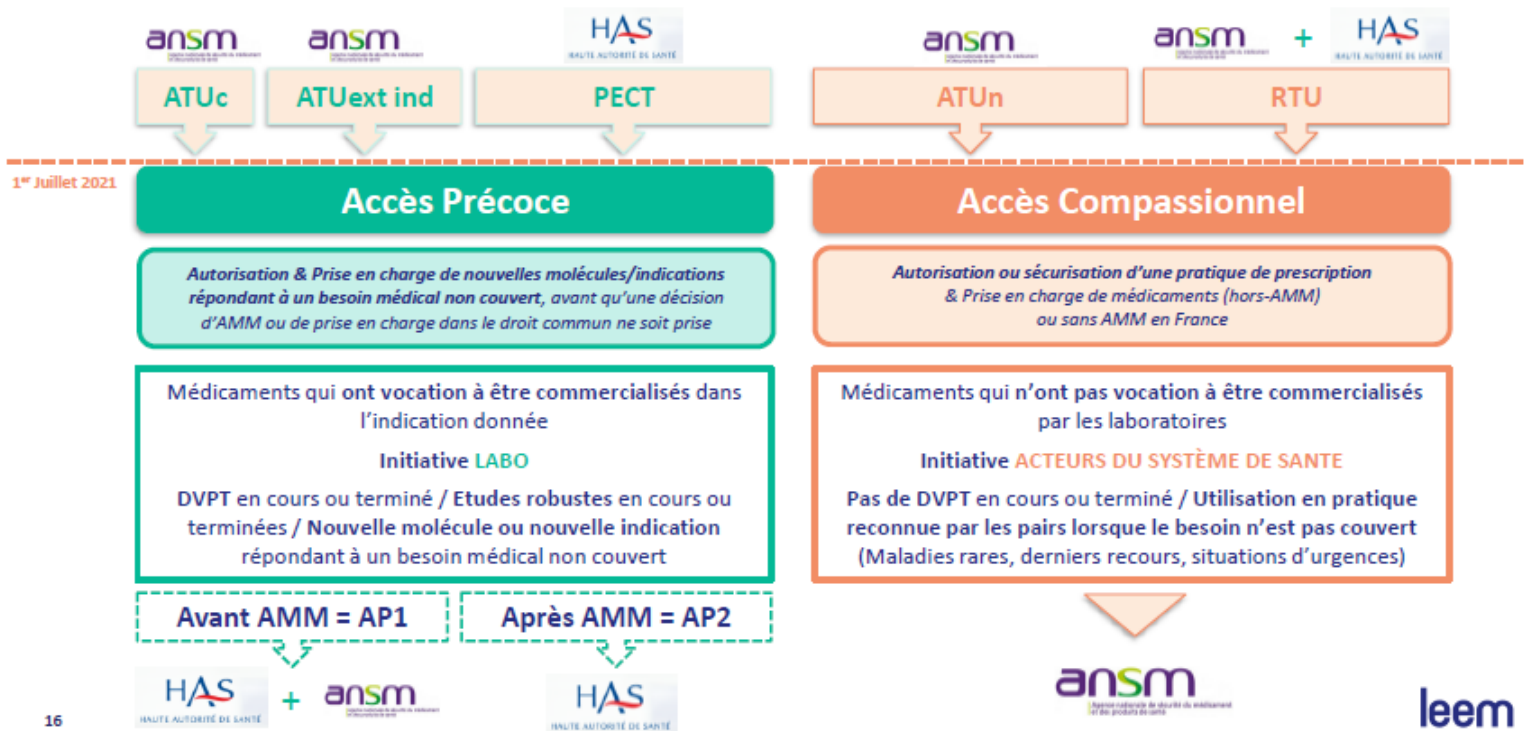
ansm ansm HAS HAUTE AUTORITÉ DE SANTÉ ansm ansm + HAS HAUTE AUTORITÉ DE SANTÉ

ATUc ATUext ind PECT ATUn RTU

1er Juillet 2021

Accès Précoce

Autorisation & Prise en charge de nouvelles molécules/indications répondant à un besoin médical non couvert, avant qu'une décision d'AMM ou de prise en charge dans le droit commun ne soit prise

Médicaments qui ont vocation à être commercialisés dans l'indication donnée

Initiative LABO

DVPT en cours ou terminé / Etudes robustes en cours ou terminées / Nouvelle molécule ou nouvelle indication répondant à un besoin médical non couvert

Avant AMM = AP1

Après AMM = AP2

HAS HAUTE AUTORITÉ DE SANTÉ + ansm

HAS HAUTE AUTORITÉ DE SANTÉ

Accès Compassionnel

Autorisation ou sécurisation d'une pratique de prescription & Prise en charge de médicaments (hors-AMM) ou sans AMM en France

Médicaments qui n'ont pas vocation à être commercialisés par les laboratoires

Initiative ACTEURS DU SYSTÈME DE SANTE

Pas de DVPT en cours ou terminé / Utilisation en pratique reconnue par les pairs lorsque le besoin n'est pas couvert (Maladies rares, derniers recours, situations d'urgences)

ansm Agence nationale de sécurité du médicament et des produits de santé

16

leem